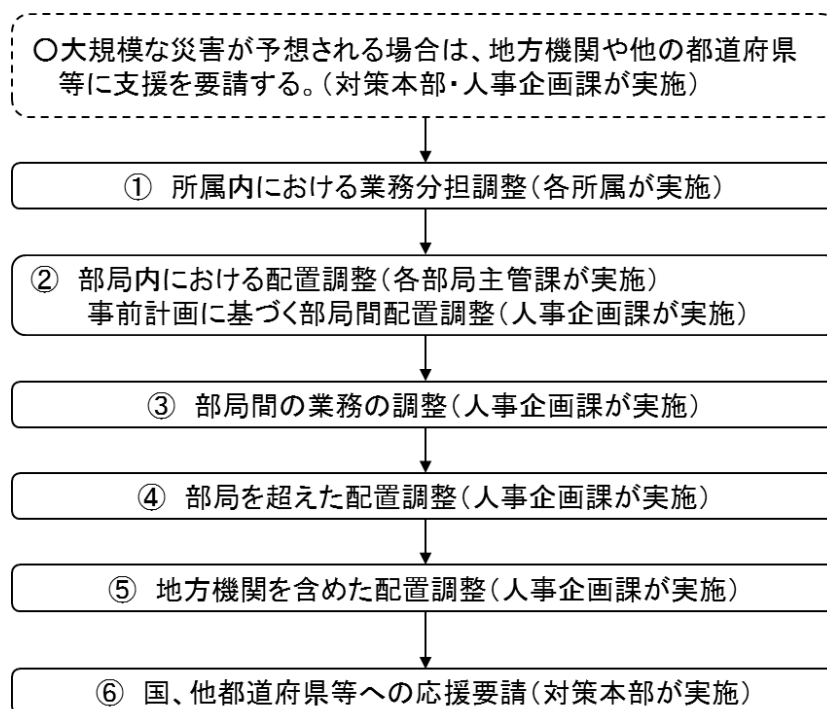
○大規模な災害が予想される場合は、地方機関や他の都道府県等に支援を要請する。（対策本部・人事企画課が実施）

① 所属内における業務分担調整（各所属が実施）

② 部局内における配置調整（各部局主管課が実施）
事前計画に基づく部局間配置調整（人事企画課が実施）

③ 部局間の業務の調整（人事企画課が実施）

④ 部局を超えた配置調整（人事企画課が実施）

⑤ 地方機関を含めた配置調整（人事企画課が実施）

⑥ 国、他都道府県等への応援要請（対策本部が実施）